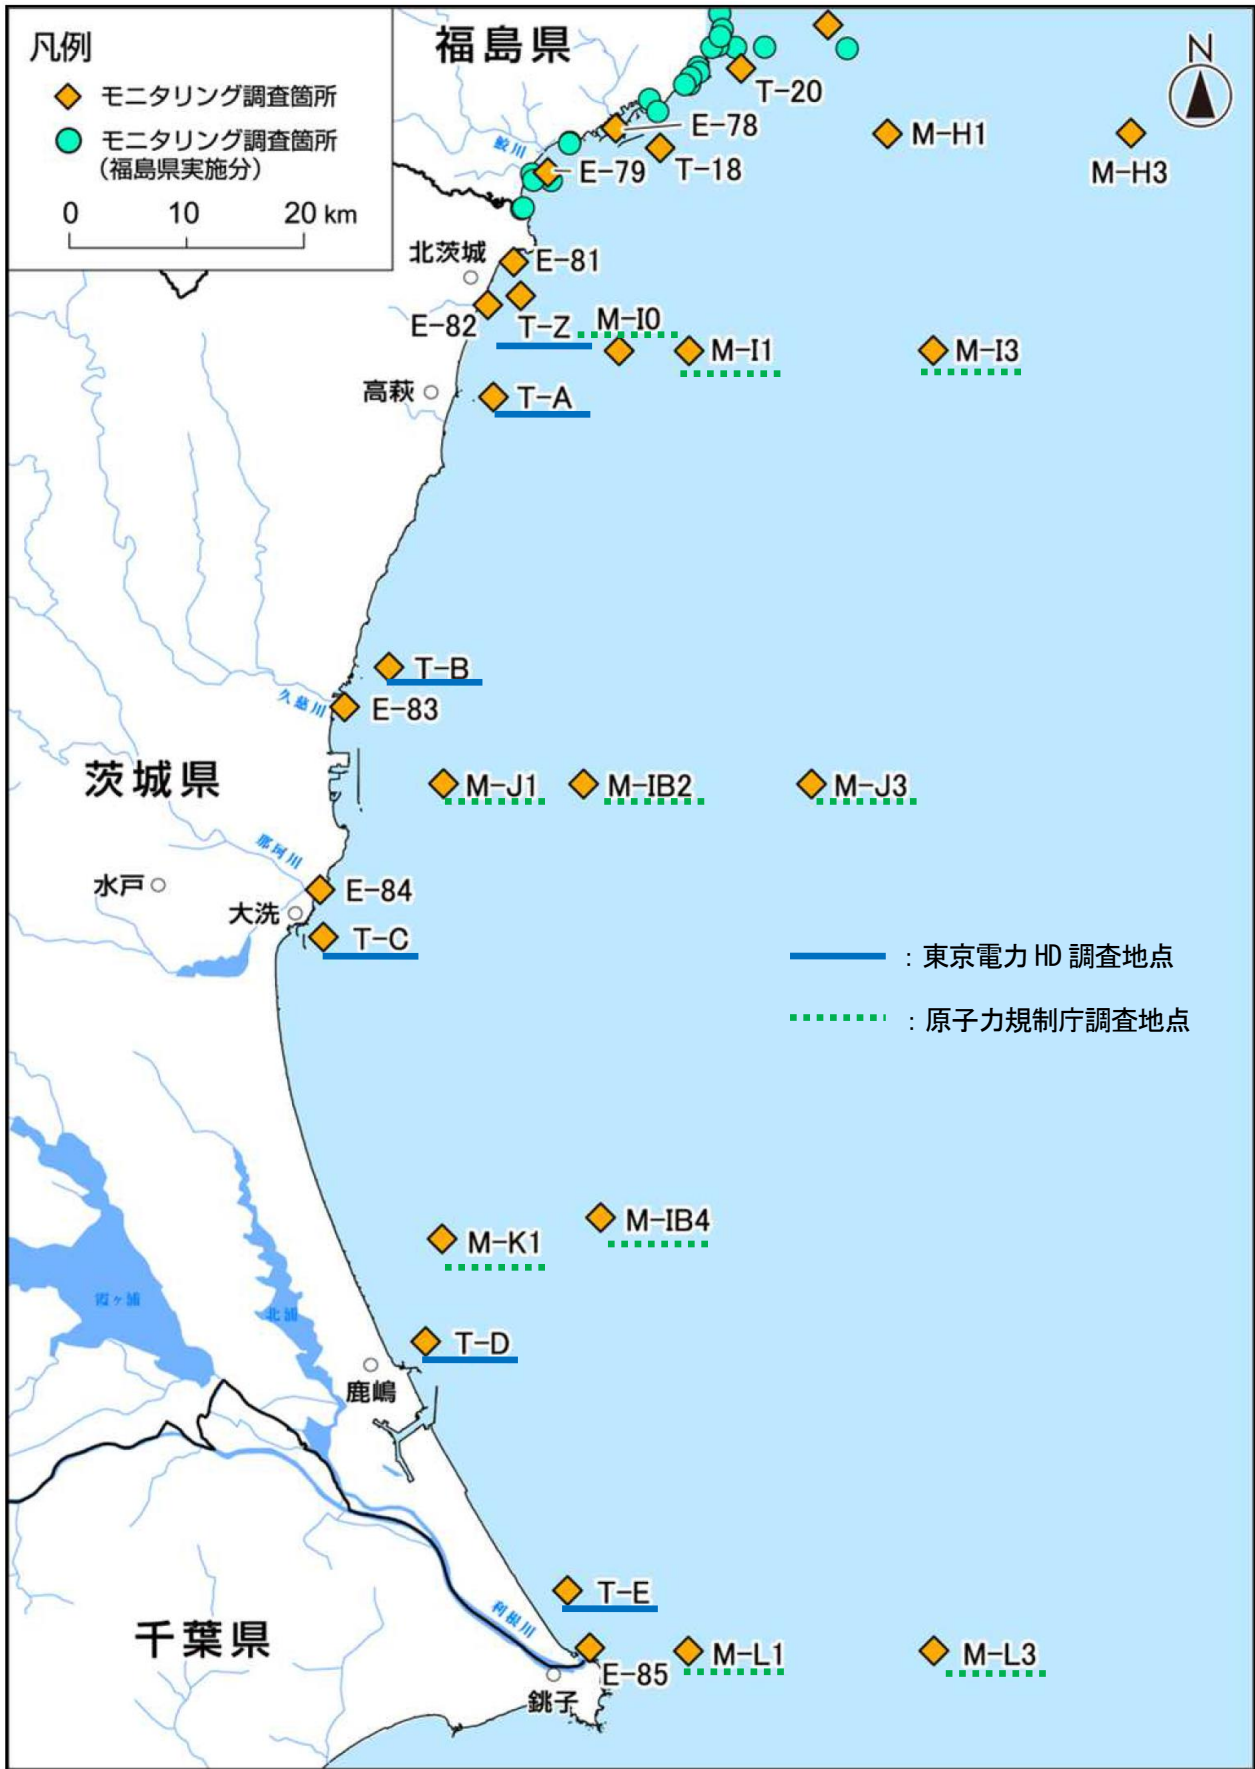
凡例
モニタリング調査箇所
モニタリング調査箇所
(福島県実施分)
0 10 20 km

福島県
N
T-20
E-78
M-H1
M-H3
鮫川
E-79
T-18
北茨城
E-81
E-82
T-Z
M-I0
M-I1
M-I3
高萩
T-A
T-B
久慈川
E-83
茨城県
M-J1
M-IB2
M-J3
那珂川
水戸
E-84
大洗
T-C
：東京電力 HD 調査地点
：原子力規制庁調査地点
M-IB4
M-K1
霞ヶ浦
北浦
T-D
鹿嶋
T-E
利根川
千葉県
E-85
M-L1
M-L3
銚子